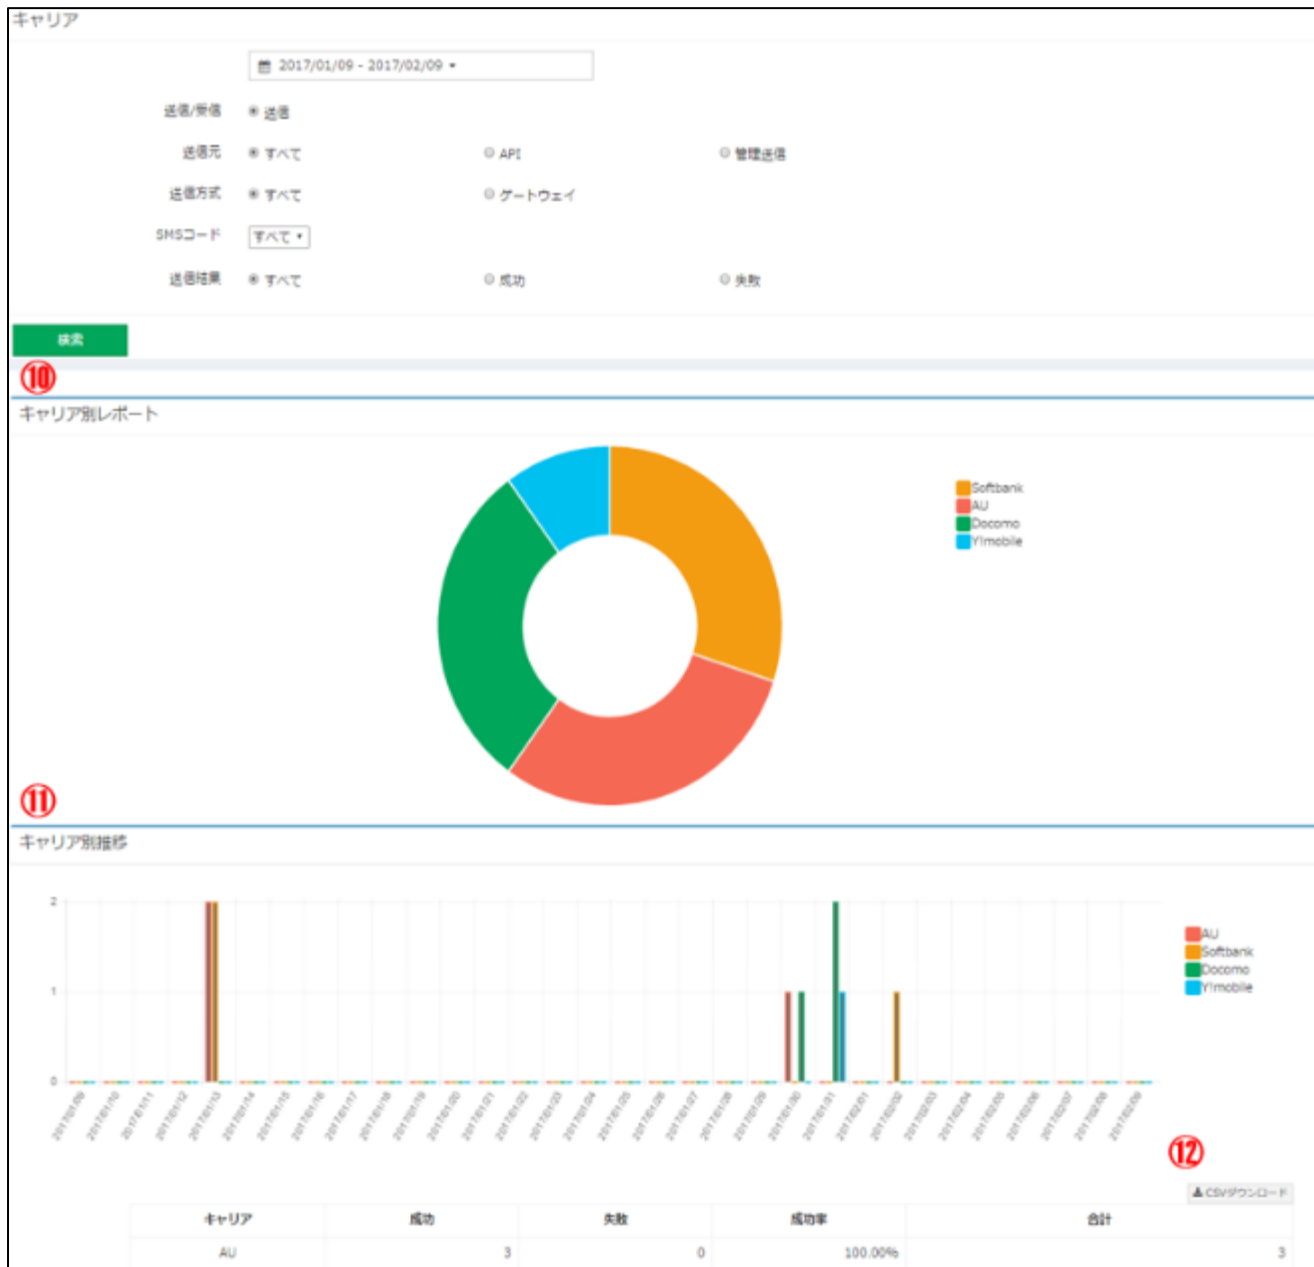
キャリア

2017/01/09 - 2017/02/09

送信/受信 送信

送信元 すべて API 管理送信

送信方式 すべて ゲートウェイ

SMSコード すべて

送信結果 すべて 成功 失敗

検索

⑩

キャリア別レポート

Softbank
AU
Docomo
Y!mobile

⑪

キャリア別推移

2
1
0

AU
Softbank
Docomo
Y!mobile

2017/01/09 2017/01/10 2017/01/11 2017/01/12 2017/01/13 2017/01/14 2017/01/15 2017/01/16 2017/01/17 2017/01/18 2017/01/19 2017/01/20 2017/01/21 2017/01/22 2017/01/23 2017/01/24 2017/01/25 2017/01/26 2017/01/27 2017/01/28 2017/01/29 2017/01/30 2017/01/31 2017/02/01 2017/02/02 2017/02/03 2017/02/04 2017/02/05 2017/02/06 2017/02/07 2017/02/08 2017/02/09

⑫

CSVダウンロード

| キャリア | 成功 | 失敗 | 成功率 | 合計 |
|---|---|---|---|---|
| AU | 3 | 0 | 100.00% | 3 |